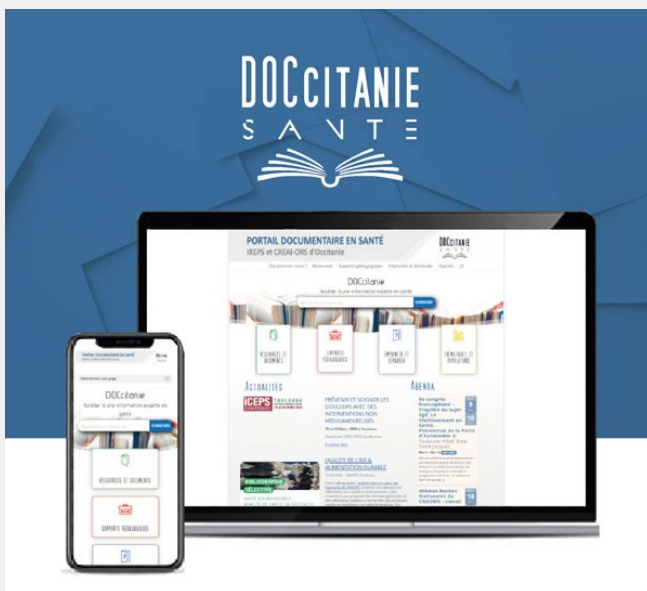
DOCCITANIE
SANTE

PORTAIL DOCUMENTAIRE EN SANTÉ
IREPS et CREAI-ORS d'Occitanie

DOCcitanie
Accéder à une information experte en santé

RESSOURCES ET DOCUMENTS
SUPPORTS PÉDAGOGIQUES
EMPRUNTER ET DEMANDER
THÉMATIQUES ET POPULATIONS

Actualités
PRÉVENIR ET SOIGNER LES DOULEURS AVEC DES INTERVENTIONS NON MÉDICAMENTEUSES
QUELLES DE LIRE & ALIMENTATION DURABLE

Agenda

DOCcitanie
Accéder à une information experte en santé
RESSOURCES ET DOCUMENTS
SUPPORTS PÉDAGOGIQUES